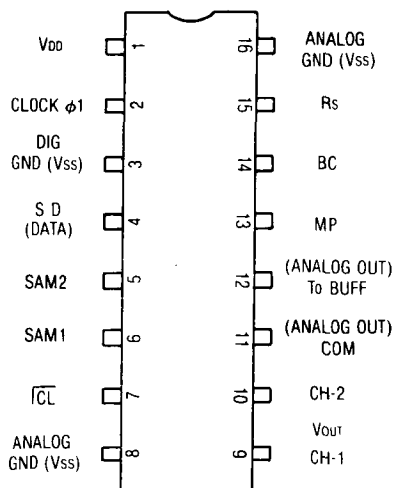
VDD 1
CLOCK $\phi1$ 2
DIG GND (Vss) 3
S D (DATA) 4
SAM2 5
SAM1 6
$\overline{CL}$ 7
ANALOG GND (Vss) 8

16 ANALOG GND (Vss)
15 Rs
14 BC
13 MP
12 (ANALOG OUT) To BUFF
11 (ANALOG OUT) COM
10 CH-2
9 VOUT CH-1